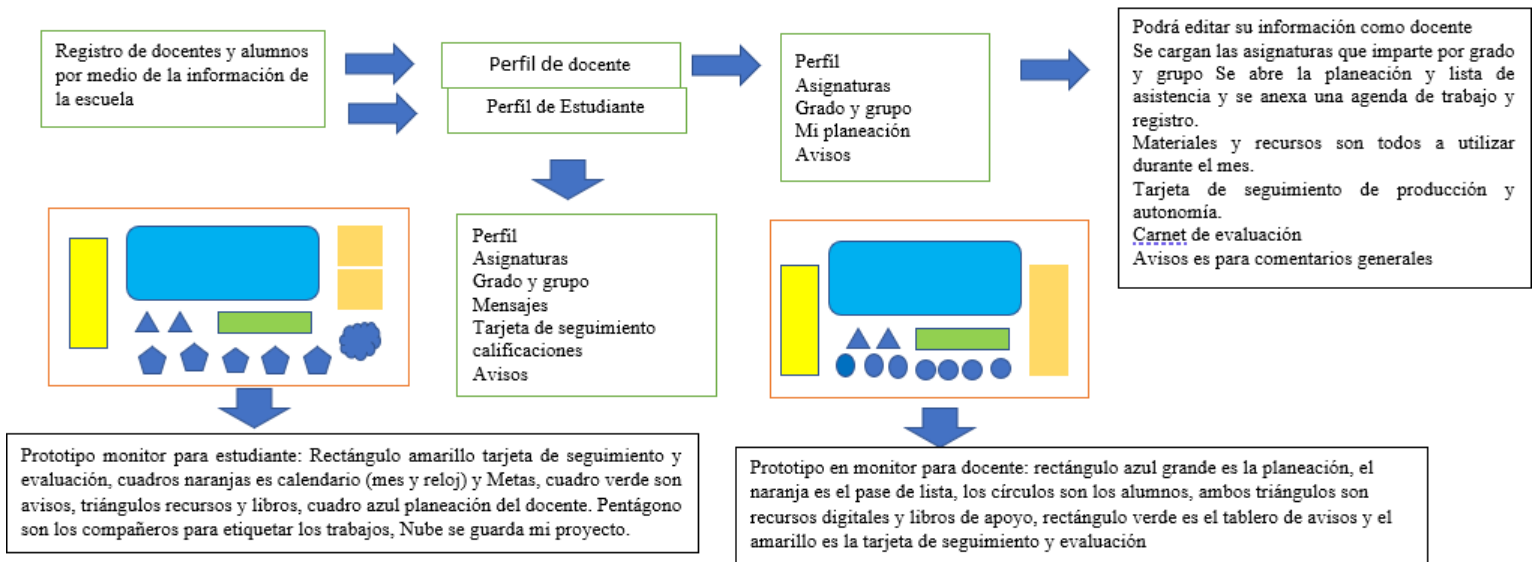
Registro de docentes y alumnos por medio de la información de la escuela

Perfil de docente

Perfil de Estudiante

Perfil
Asignaturas
Grado y grupo
Mi planeación
Avisos

Podrá editar su información como docente
Se cargan las asignaturas que imparte por grado y grupo Se abre la planeación y lista de asistencia y se anexa una agenda de trabajo y registro.
Materiales y recursos son todos a utilizar durante el mes.
Tarjeta de seguimiento de producción y autonomía.
Carnet de evaluación
Avisos es para comentarios generales

Perfil
Asignaturas
Grado y grupo
Mensajes
Tarjeta de seguimiento calificaciones
Avisos

Prototipo monitor para estudiante: Rectángulo amarillo tarjeta de seguimiento y evaluación, cuadros naranjas es calendario (mes y reloj) y Metas, cuadro verde son avisos, triángulos recursos y libros, cuadro azul planeación del docente. Pentágono son los compañeros para etiquetar los trabajos, Nube se guarda mi proyecto.

Prototipo en monitor para docente: rectángulo azul grande es la planeación, el naranja es el pase de lista, los círculos son los alumnos, ambos triángulos son recursos digitales y libros de apoyo, rectángulo verde es el tablero de avisos y el amarillo es la tarjeta de seguimiento y evaluación